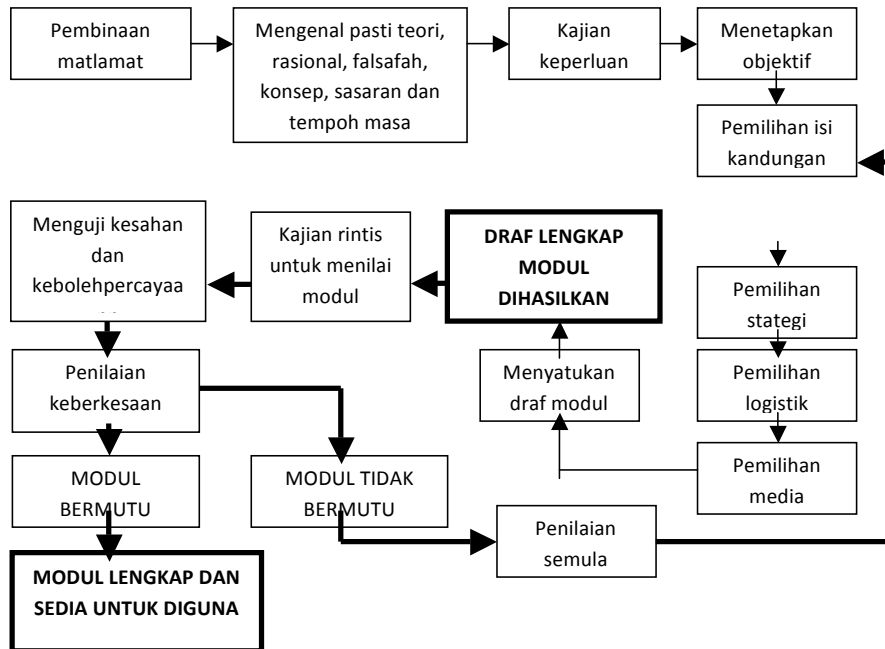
Pembinaan matlamat

Mengenal pasti teori, rasional, falsafah, konsep, sasaran dan tempoh masa

Kajian keperluan

Menetapkan objektif

Pemilihan isi kandungan

Menguji kesahan dan kebolehpercayaa

Kajian rintis untuk menilai modul

DRAF LENGKAP MODUL DIHASILKAN

Pemilihan stategi

Pemilihan logistik

Pemilihan media

Menyatukan draf modul

Penilaian keberkesaan

MODUL BERMUTU

MODUL TIDAK BERMUTU

Penilaian semula

MODUL LENGKAP DAN SEDIA UNTUK DIGUNA